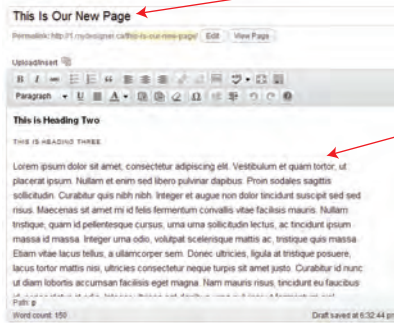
This Is Our New Page

Permalink: http://1.mydesigner.ca/this-is-our-new-page/ Edit View Page

Upload/Insert

Paragraph

This is Heading Two

THIS IS HEADING THREE

Lorem ipsum dolor sit amet, consectetur adipiscing elit. Vestibulum et quam tortor, ut placerat ipsum. Nullam et enim sed libero pulvinar dapibus. Proin sodales sagittis sollicitudin. Curabitur quis nibh nibh. Integer et augue non dolor tincidunt suscipit sed sed risus. Maecenas sit amet mi id felis fermentum convallis vitae facilisis mauris. Nullam tristique, quam id pellentesque cursus, urna urna sollicitudin lectus, ac tincidunt ipsum massa id massa. Integer urna odio, volutpat scelerisque mattis ac, tristique quis massa. Etiam vitae lacus tellus, a ullamcorper sem. Donec ultricies, ligula at tristique posuere, lacus tortor mattis nisi, ultricies consectetur neque turpis sit amet justo. Curabitur id nunc ut diam lobortis accumsan facilisis eget magna. Nam mauris risus, tincidunt eu faucibus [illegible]

Path: p

Word count: 150

Draft saved at 6:32:44 pm